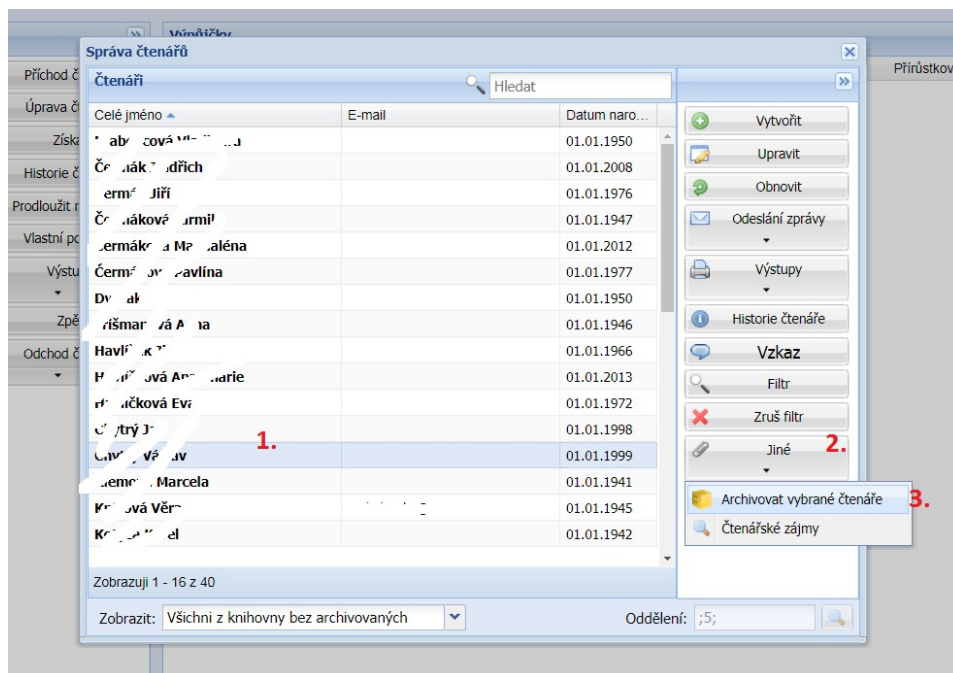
Výpůjčky

Příchod č
Úprava č
Získ
Historie č
Prodloužit r
Vlastní p
Výstu
Zpě
Odchod č

Přírůstkov

Správa čtenářů

Čtenáři

Hledat

| Celé jméno | E-mail | Datum naro... |
|---|---|---|
| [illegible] | | 01.01.1950 |
| Čer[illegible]ák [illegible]dřich | | 01.01.2008 |
| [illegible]erm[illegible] Jiří | | 01.01.1976 |
| Č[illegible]áková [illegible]armil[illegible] | | 01.01.1947 |
| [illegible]ermák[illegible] Ma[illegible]aléna | | 01.01.2012 |
| Čermá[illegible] Pavlína | | 01.01.1977 |
| Dv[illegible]ak | | 01.01.1950 |
| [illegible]rišman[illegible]vá A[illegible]a | | 01.01.1946 |
| Havlí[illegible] | | 01.01.1966 |
| H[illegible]ová An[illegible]arie | | 01.01.2013 |
| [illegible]čková Eva | | 01.01.1972 |
| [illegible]trý J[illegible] | | 01.01.1998 |
| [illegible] | | 01.01.1999 |
| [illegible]emc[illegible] Marcela | | 01.01.1941 |
| Kr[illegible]ová Věr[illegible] | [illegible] | 01.01.1945 |
| K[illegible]el | | 01.01.1942 |

1.

Zobrazuji 1 - 16 z 40

Vytvořit
Upravit
Obnovit
Odeslání zprávy
Výstupy
Historie čtenáře
Vzkaz
Filtr
Zruš filtr
Jiné
2.
Archivovat vybrané čtenáře
3.
Čtenářské zájmy

Zobrazit: Všichni z knihovny bez archivovaných

Oddělení: ;5;